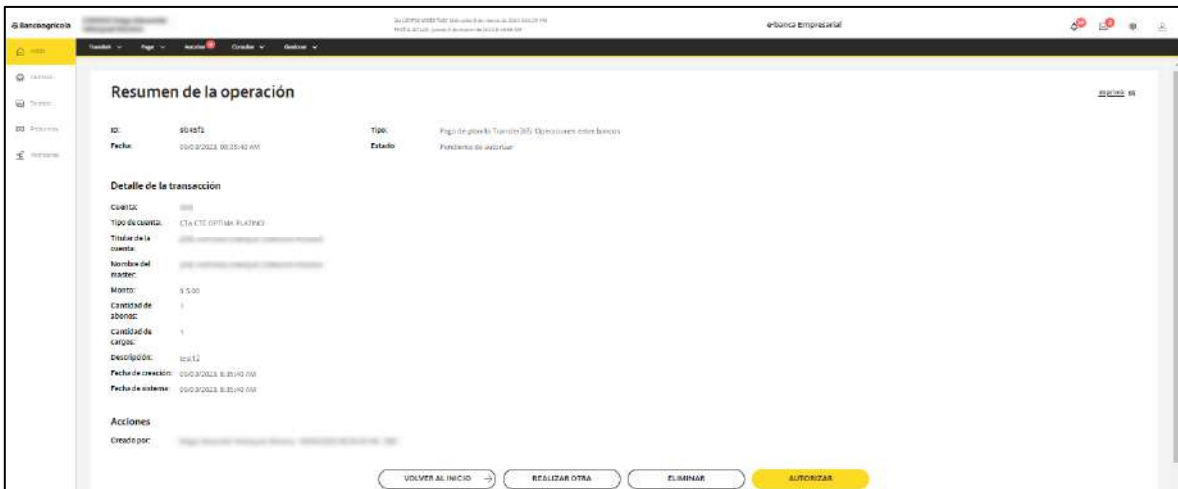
Bancoagrícola

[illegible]

e-banca Empresarial

Inicio
Servicios
Tarjetas
Préstamos
Inversiones

Transferir
Pagar
Autorizar
Consultar
Gestionar

Resumen de la operación

Imprimir

ID: 5b45f1
Fecha: 09/03/2023, 08:35:40 AM
Tipo: Pago de planilla Transfer365: Operaciones entre bancos
Estado: Pendiente de autorizar

Detalle de la transacción

Cuenta: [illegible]
Tipo de cuenta: CTA CTE OPTIMA PLATINO
Titular de la cuenta: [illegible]
Nombre del master: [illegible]
Monto: $ 5.00
Cantidad de abonos: 1
Cantidad de cargos: 1
Descripción: test2
Fecha de creación: 09/03/2023, 8:35:40 AM
Fecha de sistema: 09/03/2023, 8:35:40 AM

Acciones

Creado por: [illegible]

VOLVER AL INICIO
REALIZAR OTRA
ELIMINAR
AUTORIZAR